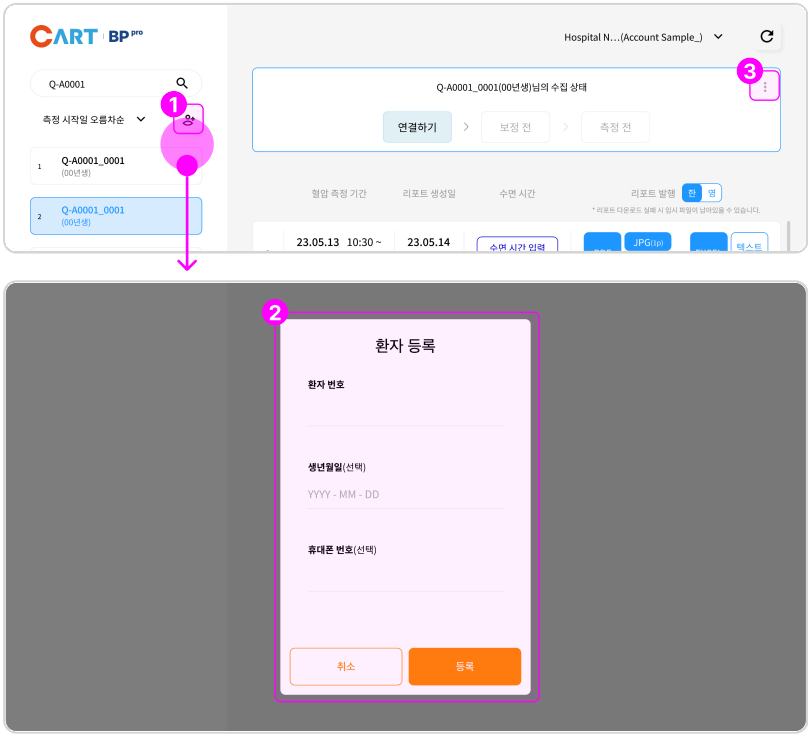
CART | BP pro

Hospital N...(Account Sample_)

Q-A0001

측정 시작일 오름차순

1

1 Q-A0001_0001 (00년생)

2 Q-A0001_0001 (00년생)

Q-A0001_0001(00년생)님의 수집 상태

3

연결하기 > 보정 전 > 측정 전

혈압 측정 기간 리포트 생성일 수면 시간 리포트 발행 한 영

* 리포트 다운로드 실패 시 임시 파일이 남아있을 수 있습니다.

23.05.13 10:30 ~ 23.05.14 수면 시간 입력 JPG(1p) 텍스트

2

환자 등록

환자 번호

생년월일(선택)

YYYY - MM - DD

휴대폰 번호(선택)

취소 등록